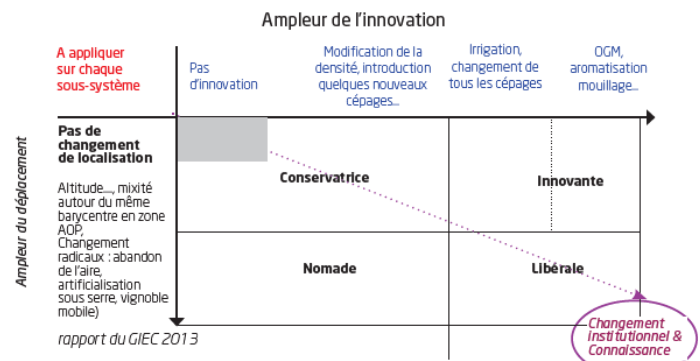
Ampleur de l'innovation

A appliquer sur chaque sous-système

Pas d'innovation

Modification de la densité, introduction quelques nouveaux cépages...

Irrigation, changement de tous les cépages

OGM, aromatisation mouillage...

Ampleur du déplacement

Pas de changement de localisation

Altitude..., mixité autour du même barycentre en zone AOP, Changement radicaux : abandon de l'aire, artificialisation sous serre, vignoble mobile)

Conservatrice

Innovante

Nomade

Libérale

rapport du GIEC 2013

Changement Institutionnel & Connaissance